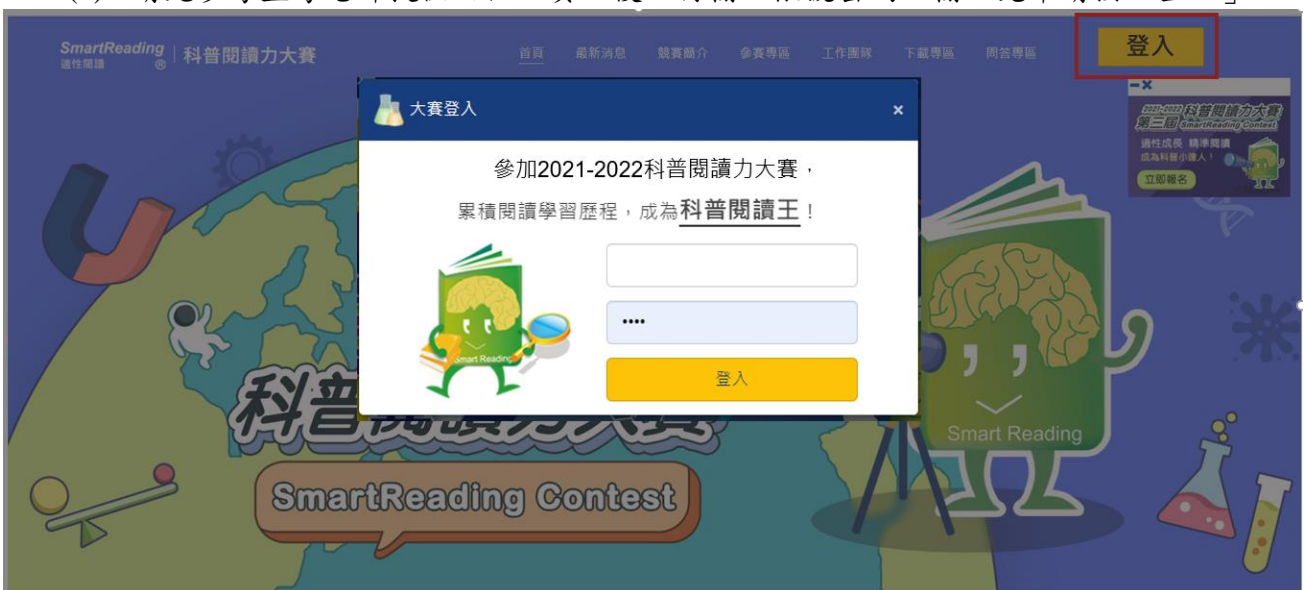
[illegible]

SmartReading 適性閱讀 ® | 科普閱讀力大賽

首頁 最新消息 競賽簡介 參賽專區 工作團隊 下載專區 問答專區

登入

2021-2022 科普閱讀力大賽 第三屆 SmartReading Contest
適性成長 精準閱讀
成為科普小達人！
立即報名

大賽登入 ×

參加2021-2022科普閱讀力大賽，
累積閱讀學習歷程，成為科普閱讀王！

Smart Reading

••••

登入

科普閱讀力大賽

SmartReading Contest

Smart Reading